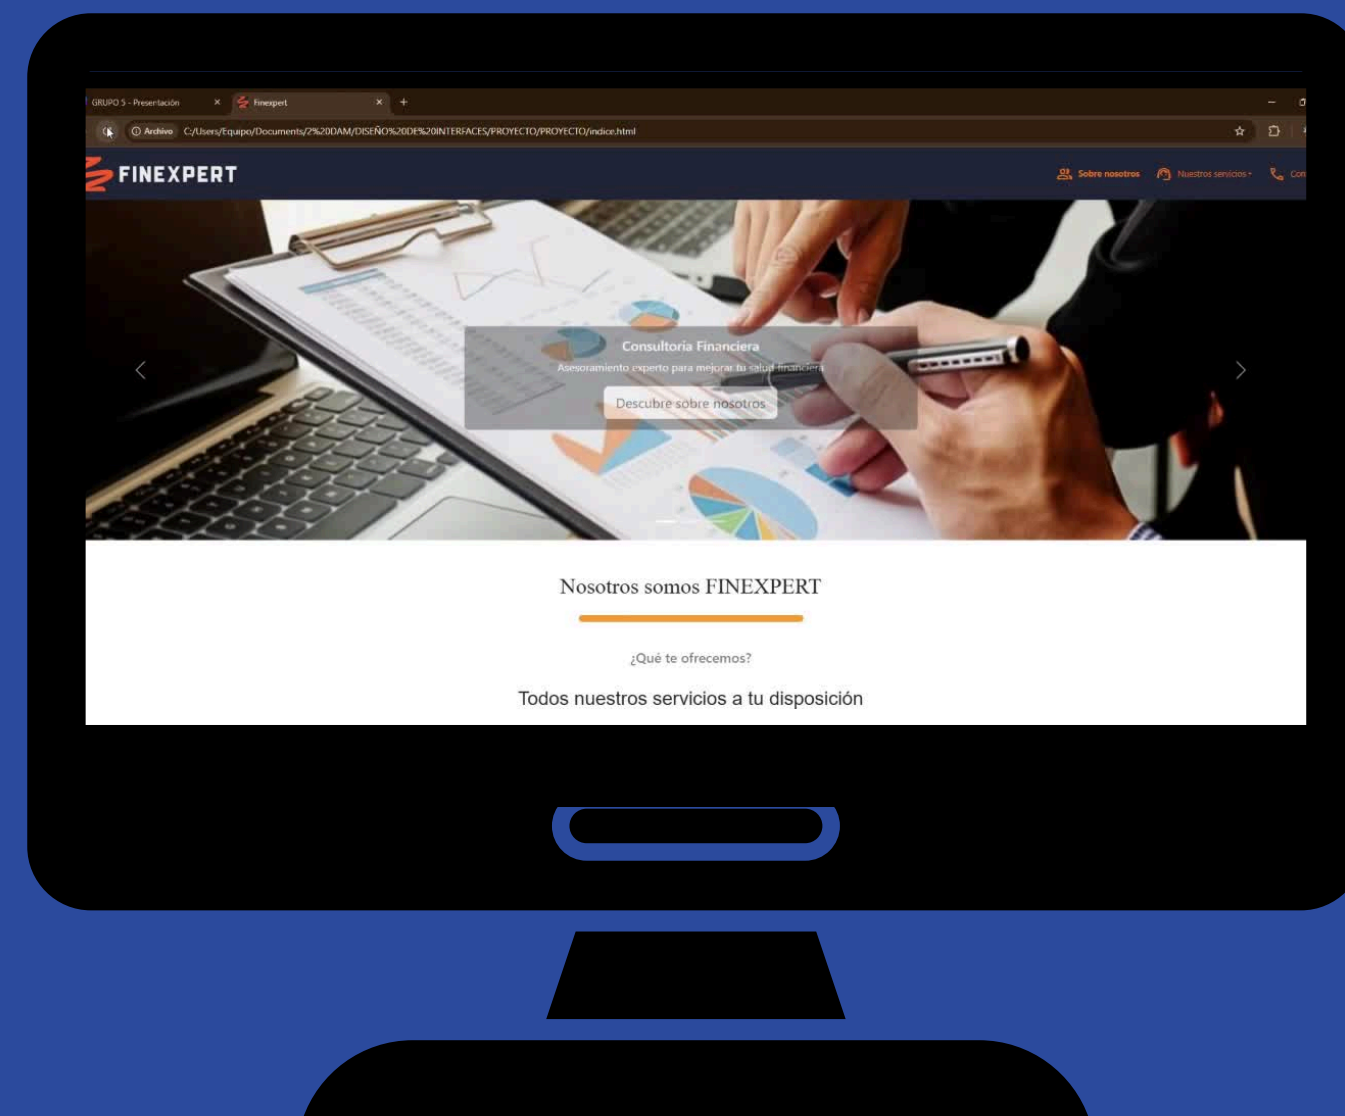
GRUPO 5 - Presentación × Finexpert × +

Archivo C:/Users/Equipo/Documents/2%20DAM/DISEÑO%20DE%20INTERFACES/PROYECTO/PROYECTO/indice.html

FINEXPERT

Sobre nosotros Nuestros servicios Con

Consultoría Financiera

Asesoramiento experto para mejorar tu salud financiera

Descubre sobre nosotros

Nosotros somos FINEXPERT

¿Qué te ofrecemos?

Todos nuestros servicios a tu disposición